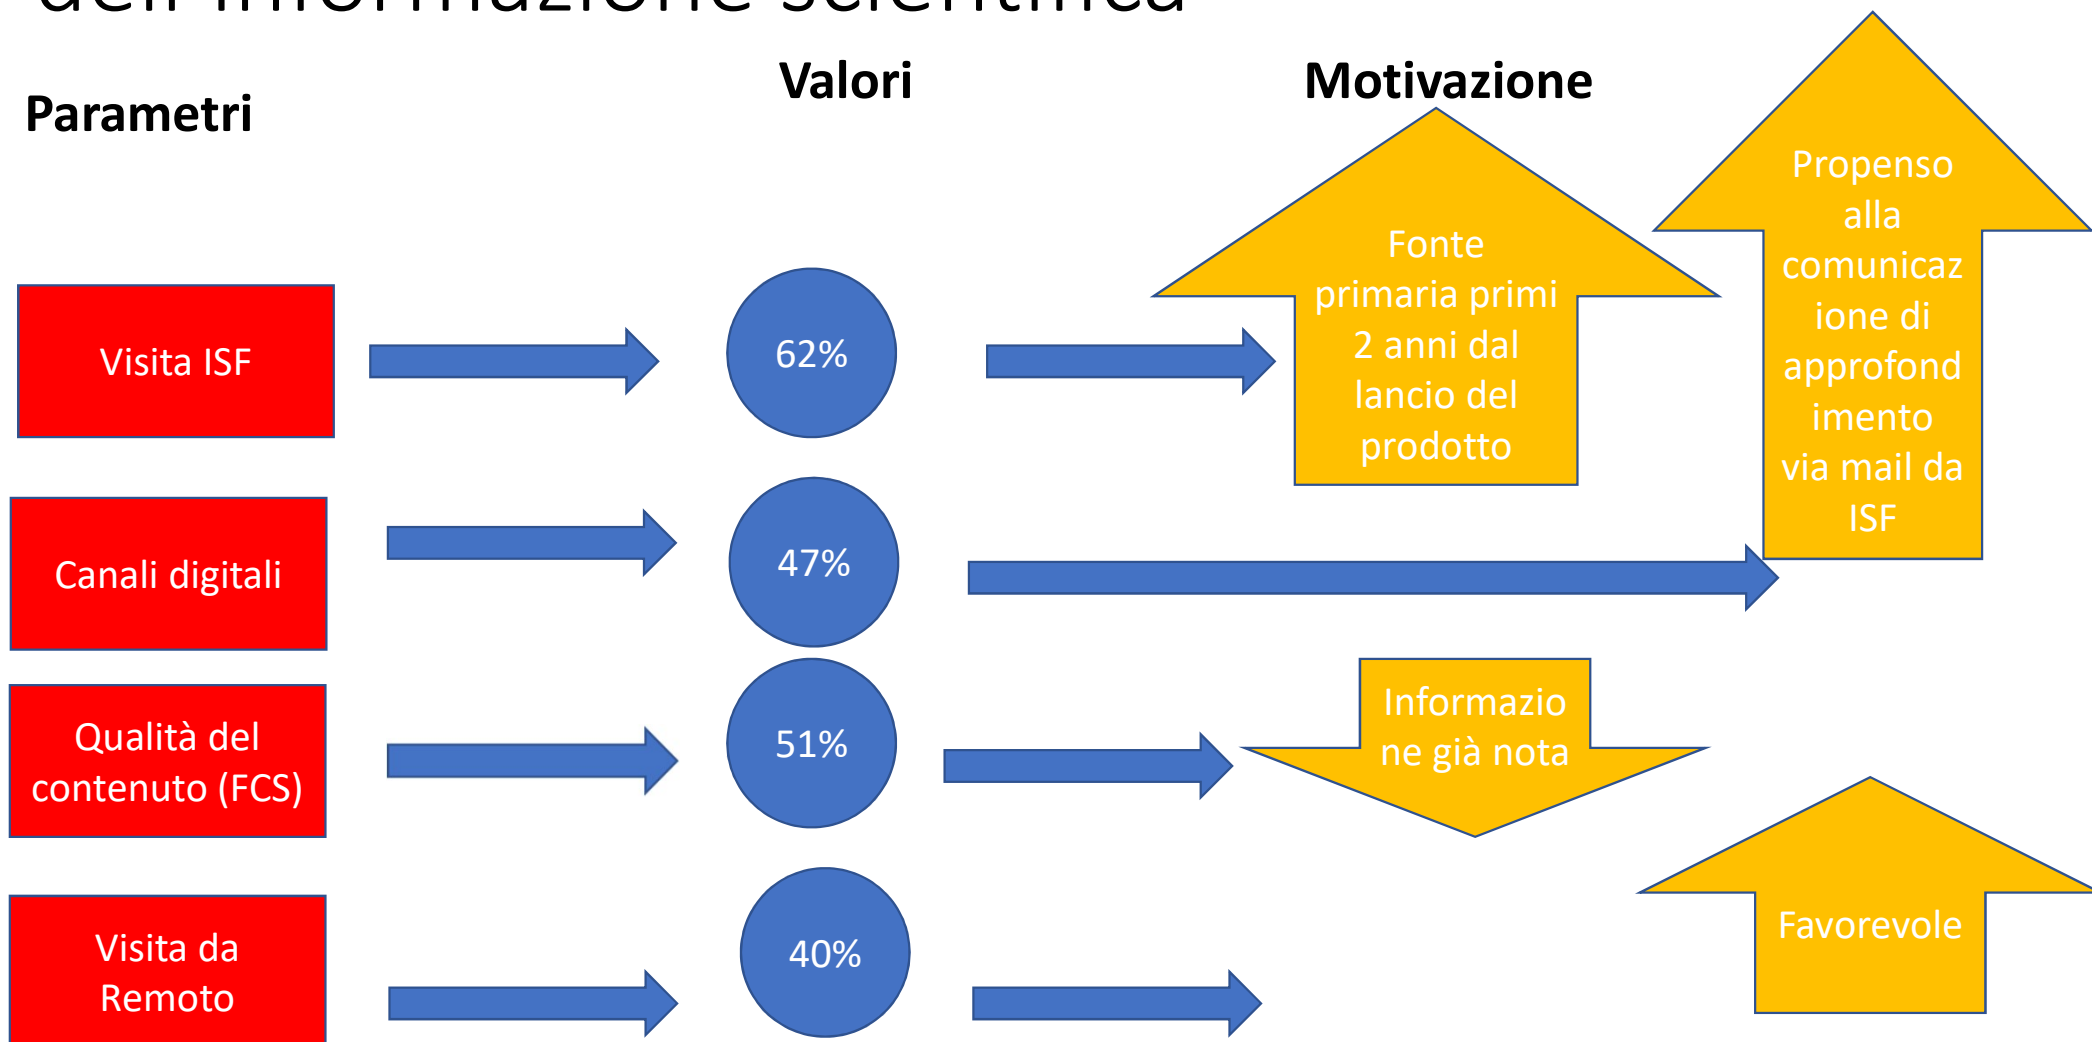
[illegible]

Parametri

Valori

Motivazione

Visita ISF

62%

Fonte primaria primi 2 anni dal lancio del prodotto

Propenso alla comunicazione di approfondimento via mail da ISF

Canali digitali

47%

Qualità del contenuto (FCS)

51%

Informazione già nota

Visita da Remoto

40%

Favorevole